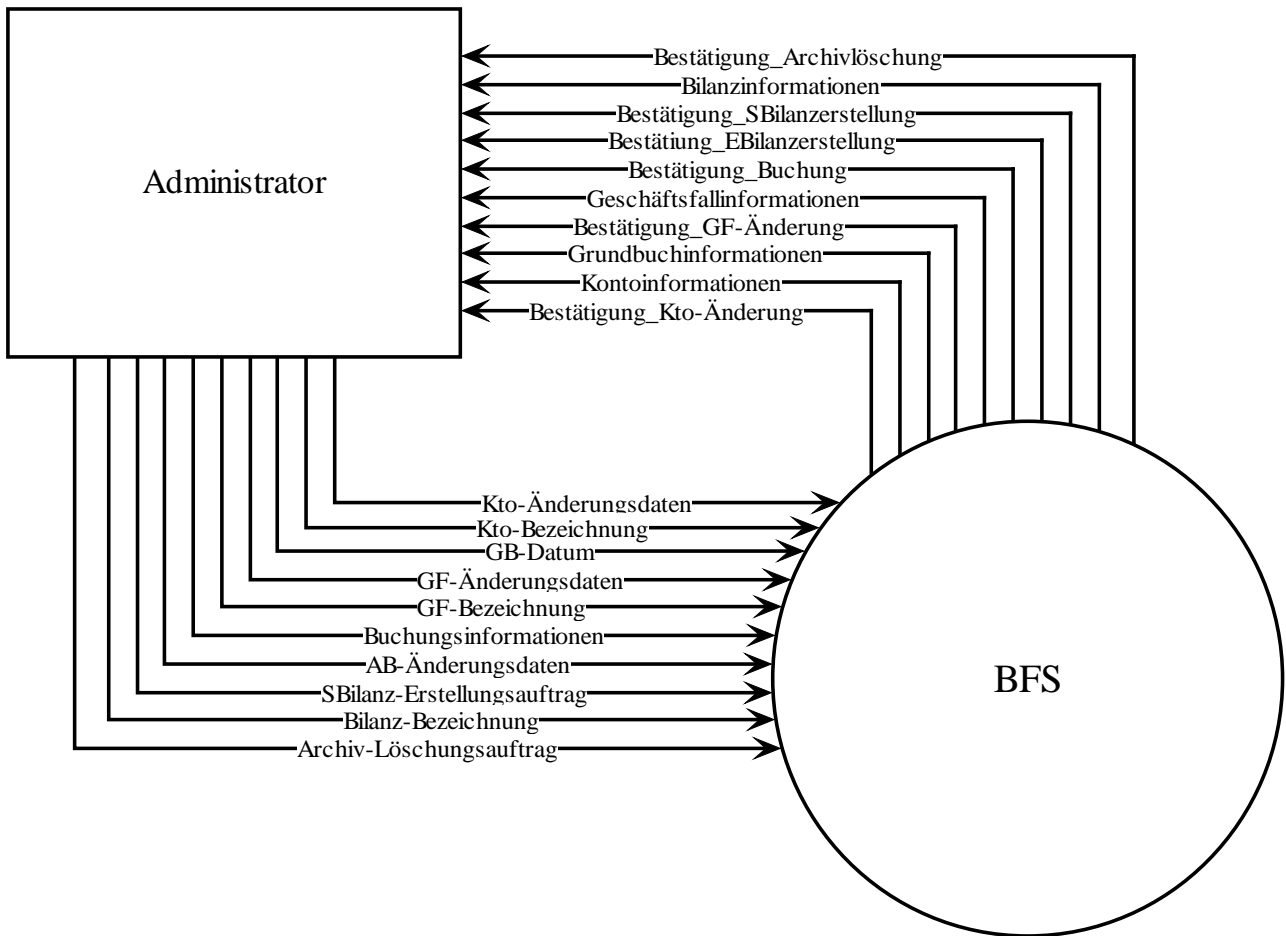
Administrator

Bestätigung_Archivlöschung
Bilanzinformationen
Bestätigung_SBilanzerstellung
Bestätiung_EBilanzerstellung
Bestätigung_Buchung
Geschäftsfallinformationen
Bestätigung_GF-Änderung
Grundbuchinformationen
Kontoinformationen
Bestätigung_Kto-Änderung

Kto-Änderungsdaten
Kto-Bezeichnung
GB-Datum
GF-Änderungsdaten
GF-Bezeichnung
Buchungsinformationen
AB-Änderungsdaten
SBilanz-Erstellungsauftrag
Bilanz-Bezeichnung
Archiv-Löschungsauftrag

BFS